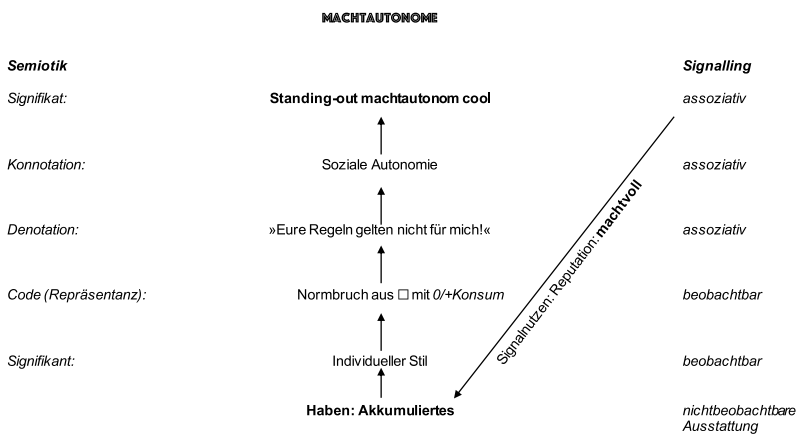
MACHTAUTONOME

Semiotik

Signifikat:

Konnotation:

Denotation:

Code (Repräsentanz):

Signifikant:

Standing-out machtautonom cool

Soziale Autonomie

»Eure Regeln gelten nicht für mich!«

Normbruch aus ☐ mit 0/+Konsum

Individueller Stil

Haben: Akkumuliertes

Signalnutzen: Reputation: machtvoll

Signalling

assoziativ

assoziativ

assoziativ

beobachtbar

beobachtbar

nichtbeobachtbare Ausstattung